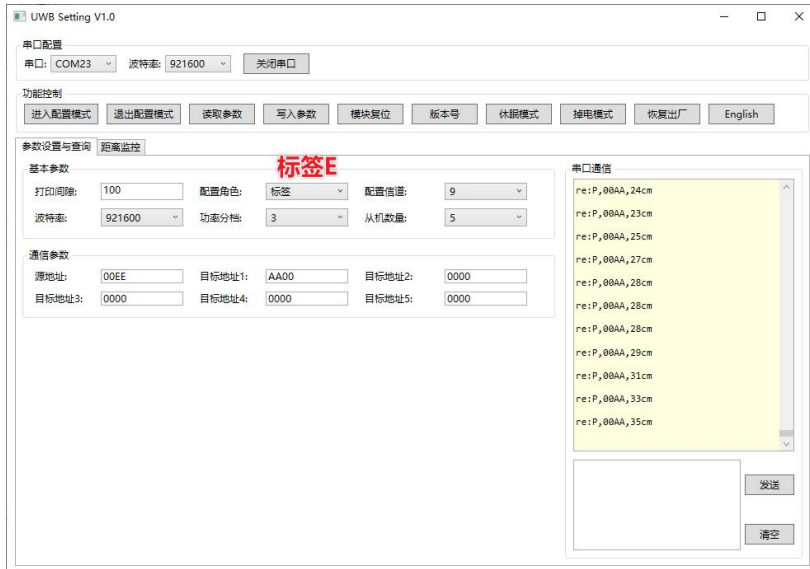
UWB Setting V1.0

串口配置
串口: COM23 波特率: 921600 关闭串口

功能控制
进入配置模式 退出配置模式 读取参数 写入参数 模块复位 版本号 休眠模式 掉电模式 恢复出厂 English

参数设置与查询 距离监控

基本参数
标签E
打印间隙: 100 配置角色: 标签 配置信道: 9
波特率: 921600 功率分档: 3 从机数量: 5

通信参数
源地址: 00EE 目标地址1: AA00 目标地址2: 0000
目标地址3: 0000 目标地址4: 0000 目标地址5: 0000

串口通信
re:P,00AA,24cm
re:P,00AA,23cm
re:P,00AA,25cm
re:P,00AA,27cm
re:P,00AA,28cm
re:P,00AA,28cm
re:P,00AA,28cm
re:P,00AA,29cm
re:P,00AA,31cm
re:P,00AA,33cm
re:P,00AA,35cm

发送
清空